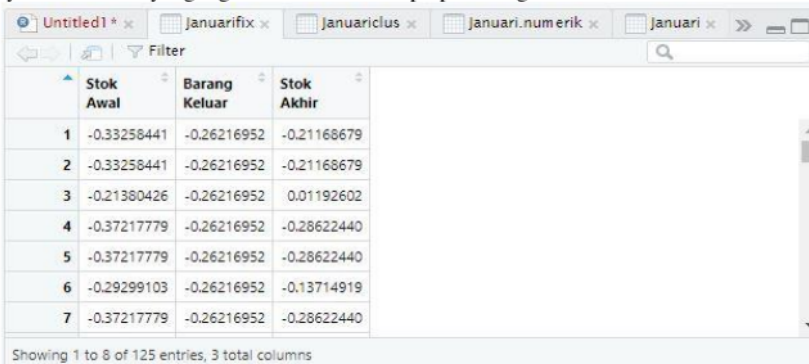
Untitled1* × | Januarifix × | Januariclus × | Januari.numerik × | Januari × | »

Filter

| | Stok Awal | Barang Keluar | Stok Akhir |
|---|---|---|---|
| 1 | -0.33258441 | -0.26216952 | -0.21168679 |
| 2 | -0.33258441 | -0.26216952 | -0.21168679 |
| 3 | -0.21380426 | -0.26216952 | 0.01192602 |
| 4 | -0.37217779 | -0.26216952 | -0.28622440 |
| 5 | -0.37217779 | -0.26216952 | -0.28622440 |
| 6 | -0.29299103 | -0.26216952 | -0.13714919 |
| 7 | -0.37217779 | -0.26216952 | -0.28622440 |

Showing 1 to 8 of 125 entries, 3 total columns